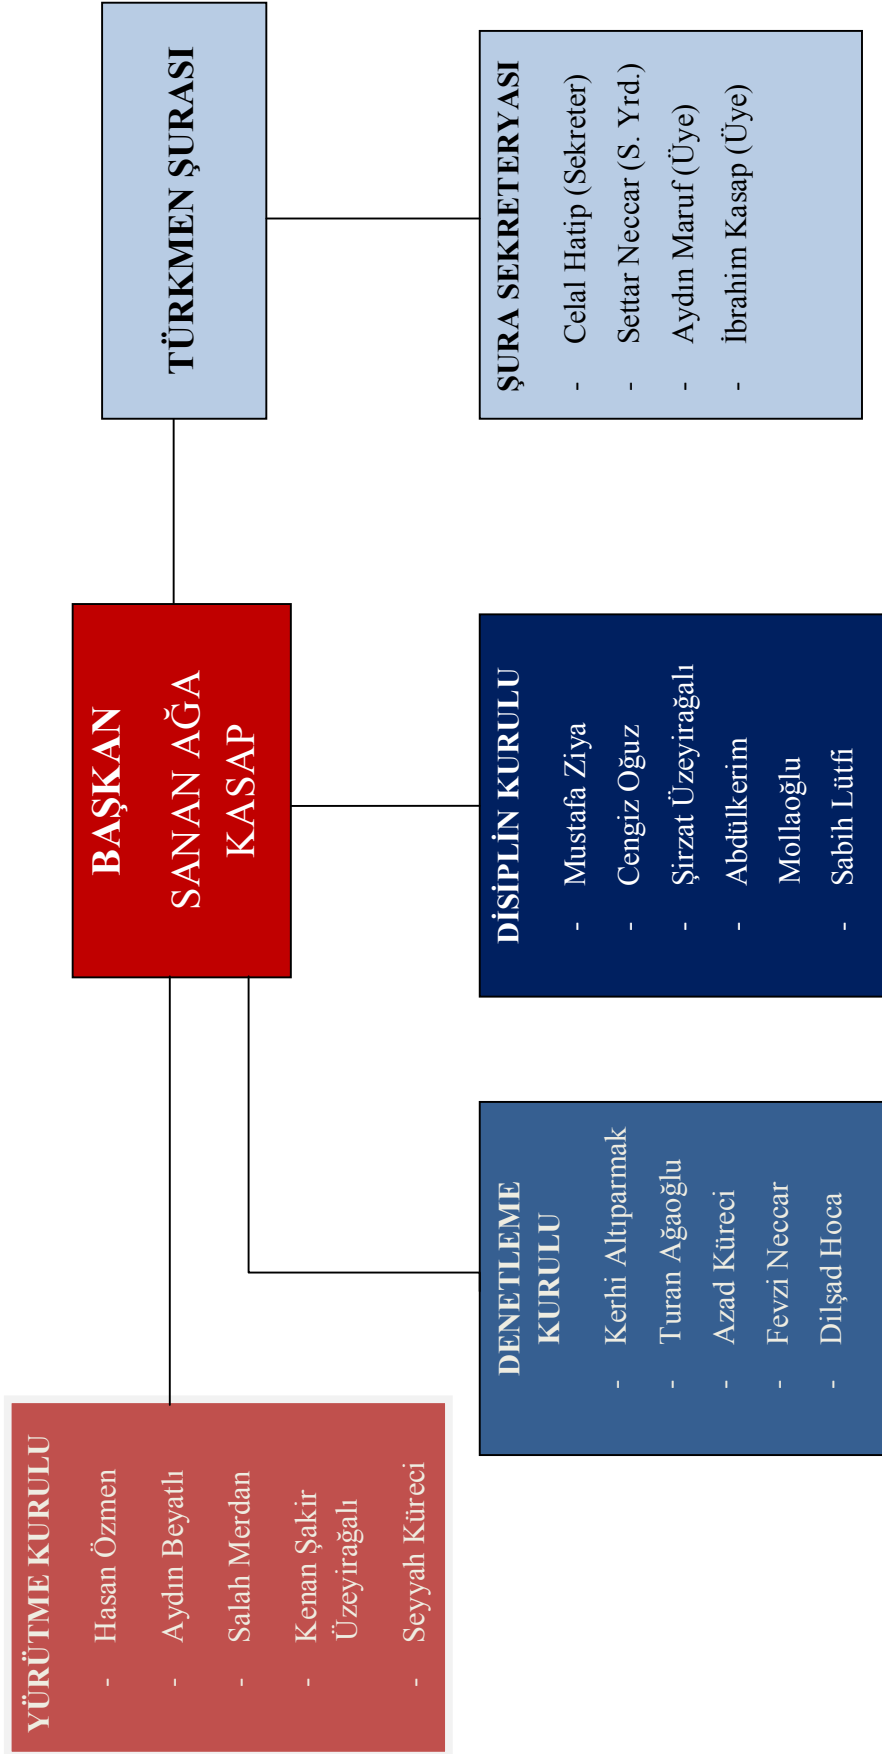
TÜRKMEN ŞURASI

ŞURA SEKRETERYASI
- Celal Hatip (Sekreter)
- Settar Neccar (S. Yrd.)
- Aydın Maruf (Üye)
- İbrahim Kasap (Üye)

BAŞKAN
SANAN AĞA KASAP

DİSİPLİN KURULU
- Mustafa Ziya
- Cengiz Oğuz
- Şirzat Üzeyirağalı
- Abdülkerim Mollaoğlu
- Sabih Lütfi

DENETLEME KURULU
- Kerhi Altıparmak
- Turan Ağaoğlu
- Azad Küreci
- Fevzi Neccar
- Dilşad Hoca

YÜRÜTME KURULU
- Hasan Özmen
- Aydın Beyatlı
- Salah Merdan
- Kenan Şakir Üzeyirağalı
- Seyyah Küreci